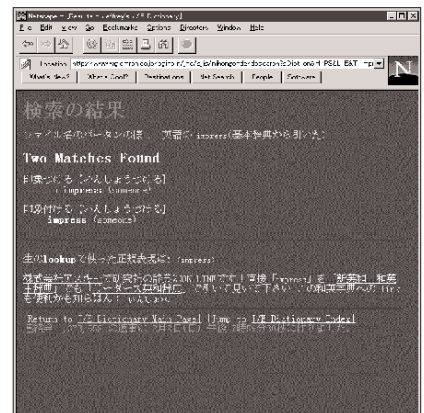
Netscape - [Welcome to Jim Breen's J/E Dictionary]
File Edit View Go Bookmarks Options Directory Window Help

Location: http://www.ntt.co.jp/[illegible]
What's New? What's Cool? Destinations Net Search People Software

検索の結果

Two Matches Found

印象づける【いんしょうづける】
(impress (someone))

印象付ける【いんしょうづける】
impress (someone)

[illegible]

Return to J/E Dictionary Main Page] [Jump to J/E Dictionary Index]
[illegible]